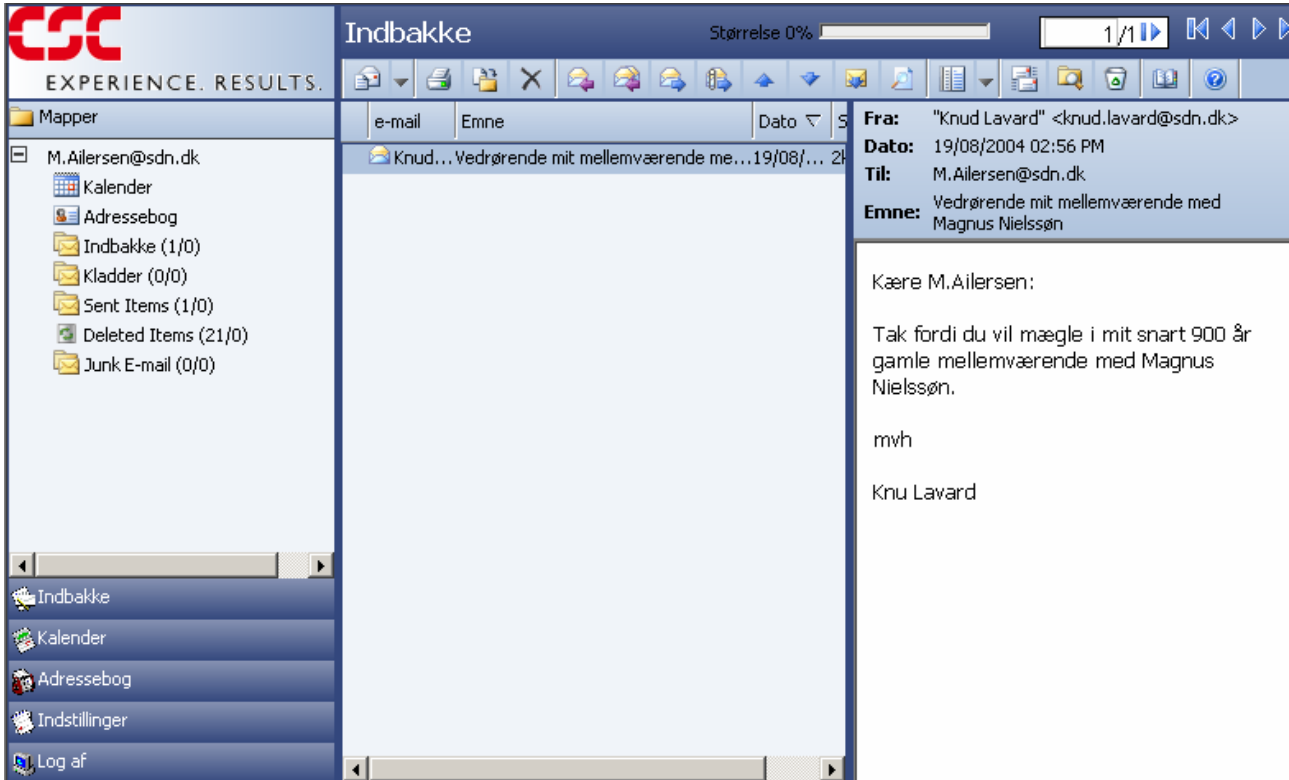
CSC
EXPERIENCE. RESULTS.

Indbakke

Størrelse 0%

1/1

Mapper

M.Ailersen@sdn.dk
Kalender
Adressebog
Indbakke (1/0)
Kladder (0/0)
Sent Items (1/0)
Deleted Items (21/0)
Junk E-mail (0/0)

Indbakke
Kalender
Adressebog
Indstillinger
Log af

| e-mail | Emne | Dato | S |
|---|---|---|---|
| Knud… | Vedrørende mit mellemværende me… | 19/08/… | 2k |

Fra: "Knud Lavard" <knud.lavard@sdn.dk>
Dato: 19/08/2004 02:56 PM
Til: M.Ailersen@sdn.dk
Emne: Vedrørende mit mellemværende med Magnus Nielssøn

Kære M.Ailersen:

Tak fordi du vil mægle i mit snart 900 år gamle mellemværende med Magnus Nielssøn.

mvh

Knu Lavard